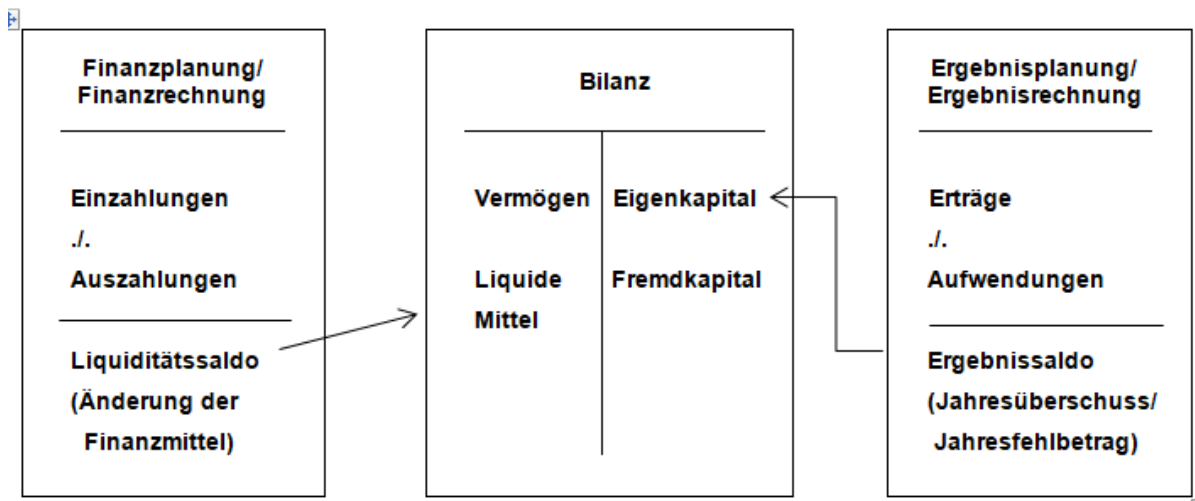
Finanzplanung/
Finanzrechnung

Einzahlungen
./.
Auszahlungen

Liquiditätssaldo
(Änderung der Finanzmittel)

Bilanz

| Vermögen | Eigenkapital |
|---|---|
| Liquide Mittel | Fremdkapital |

Ergebnisplanung/
Ergebnisrechnung

Erträge
./.
Aufwendungen

Ergebnissaldo
(Jahresüberschuss/ Jahresfehlbetrag)